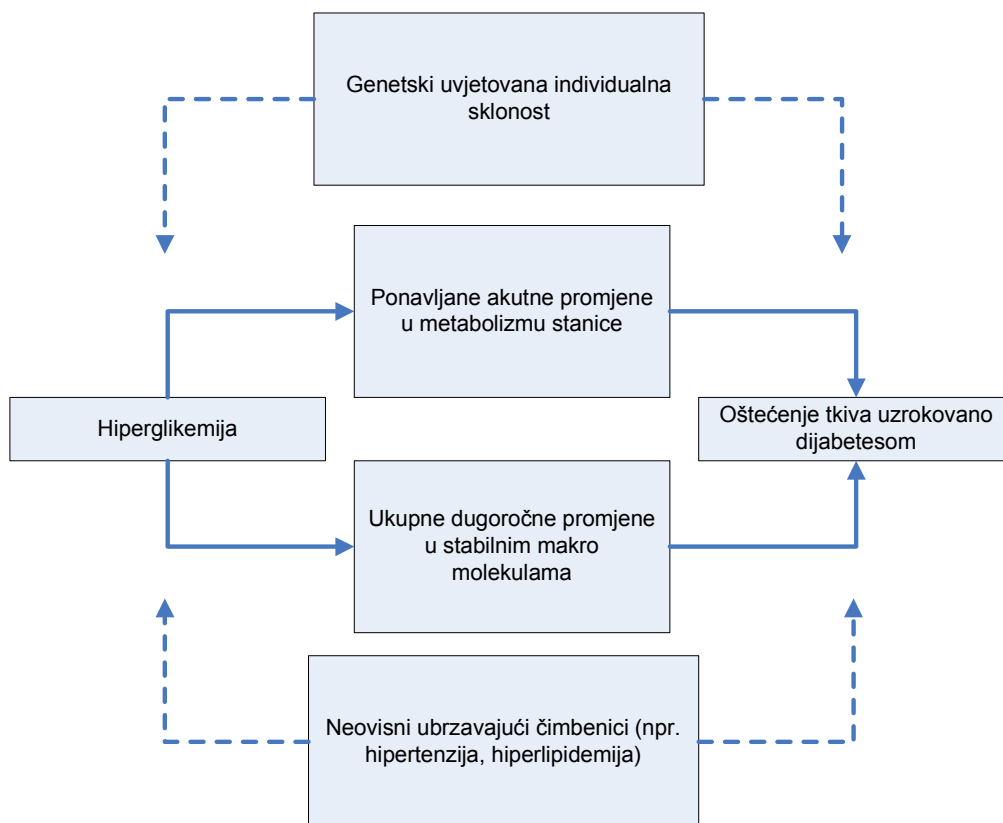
Genetski uvjetovana individualna sklonost

Ponavljane akutne promjene u metabolizmu stanice

Hiperglikemija

Oštećenje tkiva uzrokovano dijabetesom

Ukupne dugoročne promjene u stabilnim makro molekulama

Neovisni ubrzavajući čimbenici (npr. hipertenzija, hiperlipidemija)